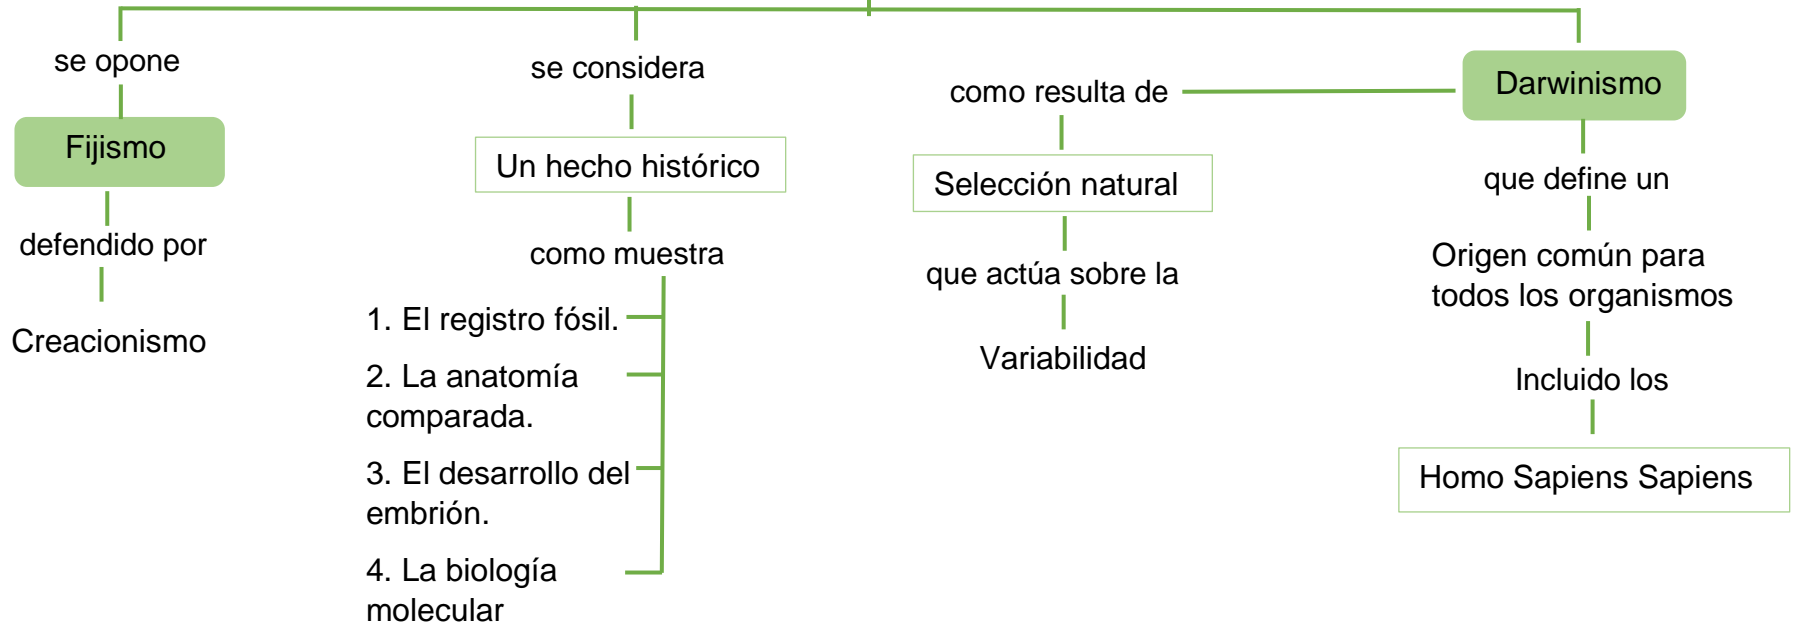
se opone

Fijismo

defendido por

Creacionismo

se considera

Un hecho histórico

como muestra

1. El registro fósil.

2. La anatomía comparada.

3. El desarrollo del embrión.

4. La biología molecular

como resulta de

Selección natural

que actúa sobre la

Variabilidad

Darwinismo

que define un

Origen común para todos los organismos

Incluido los

Homo Sapiens Sapiens